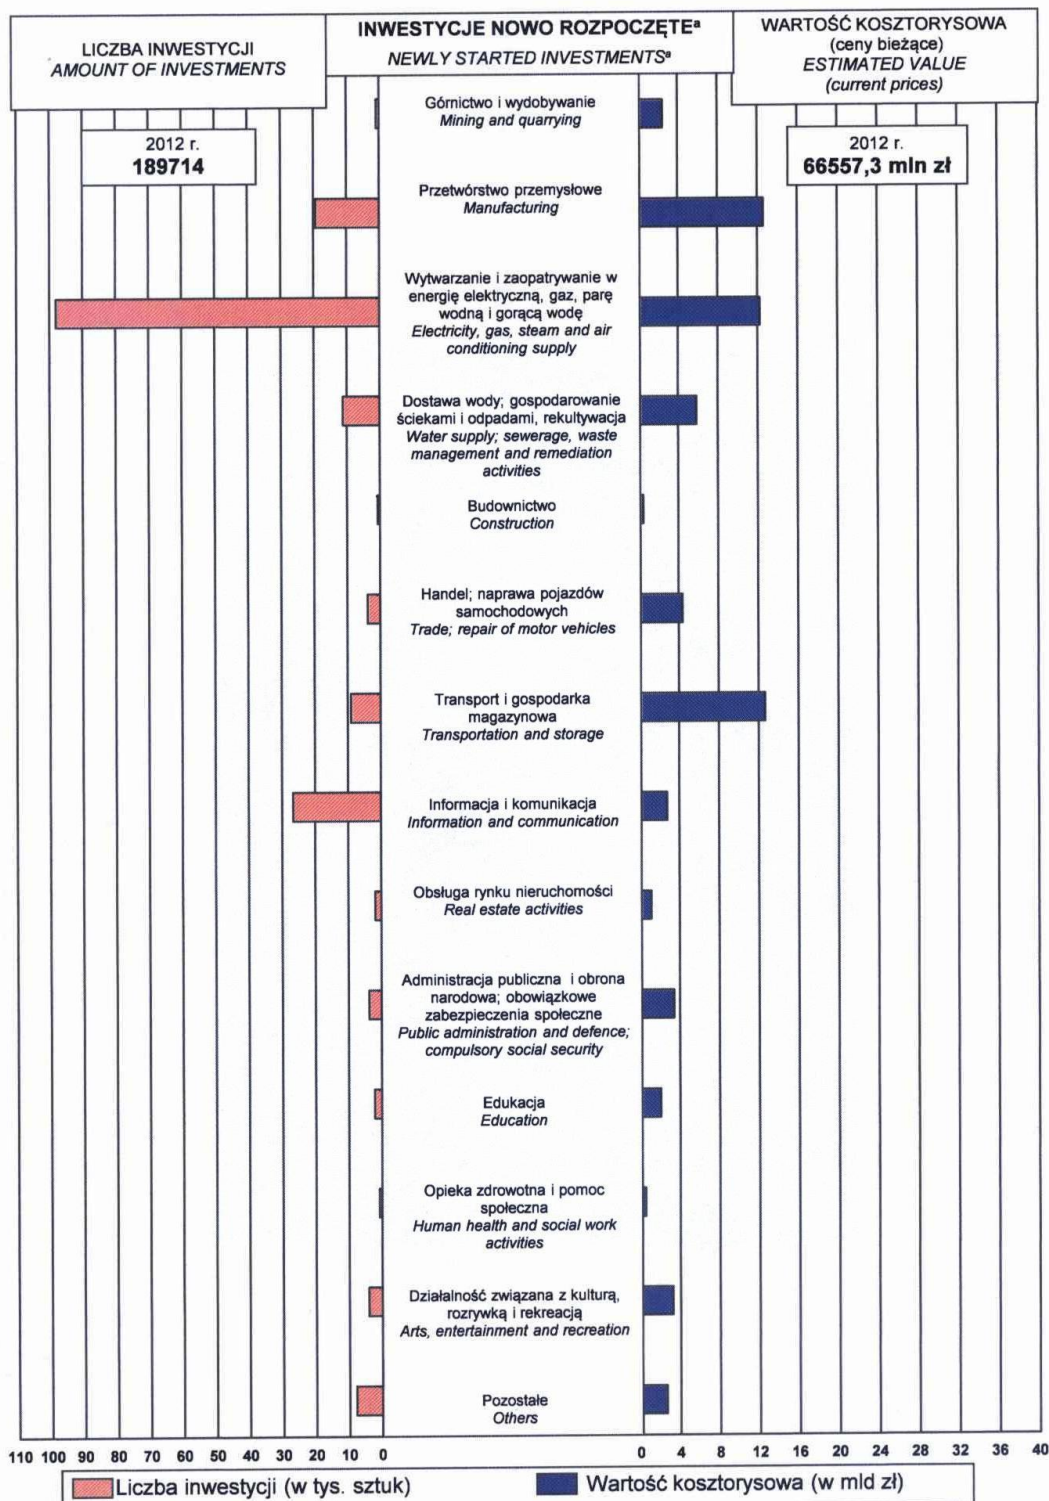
LICZBA INWESTYCJI
AMOUNT OF INVESTMENTS

INWESTYCJE NOWO ROZPOCZĘTE$^{a}$
NEWLY STARTED INVESTMENTS$^{a}$

WARTOŚĆ KOSZTORYSOWA
(ceny bieżące)
ESTIMATED VALUE
(current prices)

2012 r.
189714

2012 r.
66557,3 mln zł

Górnictwo i wydobywanie
Mining and quarrying

Przetwórstwo przemysłowe
Manufacturing

Wytwarzanie i zaopatrywanie w energię elektryczną, gaz, parę wodną i gorącą wodę
Electricity, gas, steam and air conditioning supply

Dostawa wody; gospodarowanie ściekami i odpadami, rekultywacja
Water supply; sewerage, waste management and remediation activities

Budownictwo
Construction

Handel; naprawa pojazdów samochodowych
Trade; repair of motor vehicles

Transport i gospodarka magazynowa
Transportation and storage

Informacja i komunikacja
Information and communication

Obsługa rynku nieruchomości
Real estate activities

Administracja publiczna i obrona narodowa; obowiązkowe zabezpieczenia społeczne
Public administration and defence; compulsory social security

Edukacja
Education

Opieka zdrowotna i pomoc społeczna
Human health and social work activities

Działalność związana z kulturą, rozrywką i rekreacją
Arts, entertainment and recreation

Pozostałe
Others

110 100 90 80 70 60 50 40 30 20 10 0

0 4 8 12 16 20 24 28 32 36 40

Liczba inwestycji (w tys. sztuk)

Wartość kosztorysowa (w mld zł)